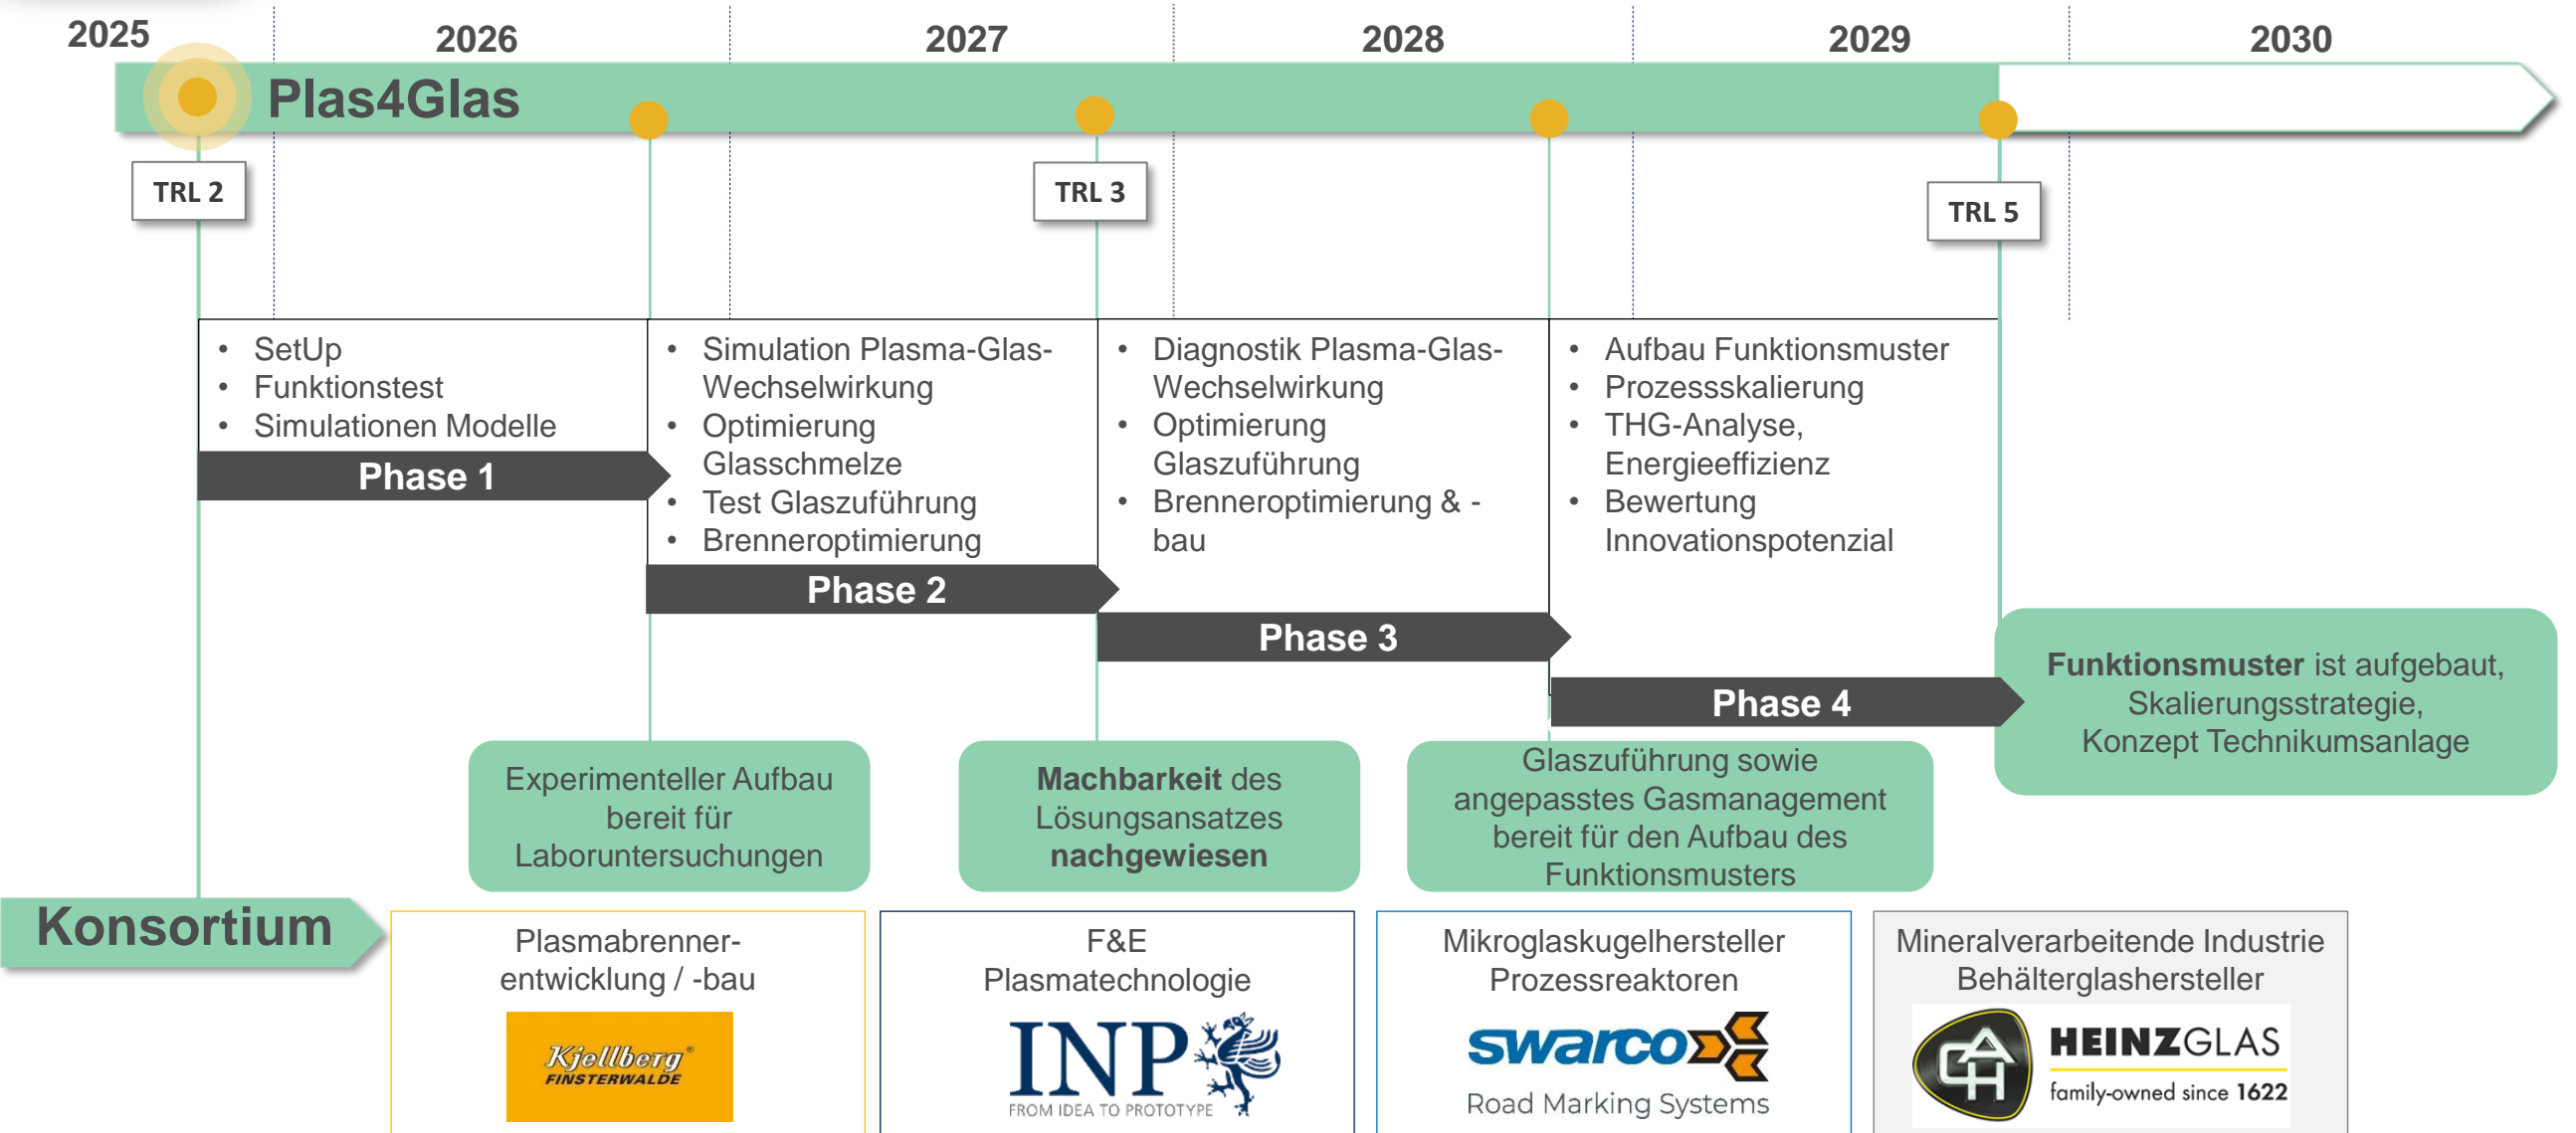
2025 2026 2027 2028 2029 2030

Plas4Glas

TRL 2

TRL 3

TRL 5

- SetUp
- Funktionstest
- Simulationen Modelle

Phase 1

- Simulation Plasma-Glas-Wechselwirkung
- Optimierung Glasschmelze
- Test Glaszuführung
- Brenneroptimierung

Phase 2

- Diagnostik Plasma-Glas-Wechselwirkung
- Optimierung Glaszuführung
- Brenneroptimierung & -bau

Phase 3

- Aufbau Funktionsmuster
- Prozessskalierung
- THG-Analyse, Energieeffizienz
- Bewertung Innovationspotenzial

Phase 4

Funktionsmuster ist aufgebaut, Skalierungsstrategie, Konzept Technikumsanlage

Experimenteller Aufbau bereit für Laboruntersuchungen

Machbarkeit des Lösungsansatzes nachgewiesen

Glaszuführung sowie angepasstes Gasmanagement bereit für den Aufbau des Funktionsmusters

Konsortium

Plasmabrenner-entwicklung / -bau

Kjellberg FINSTERWALDE

F&E Plasmatechnologie

INP FROM IDEA TO PROTOTYPE

Mikroglaskugelhersteller Prozessreaktoren

swarco Road Marking Systems

Mineralverarbeitende Industrie Behälterglashersteller

HEINZGLAS family-owned since 1622